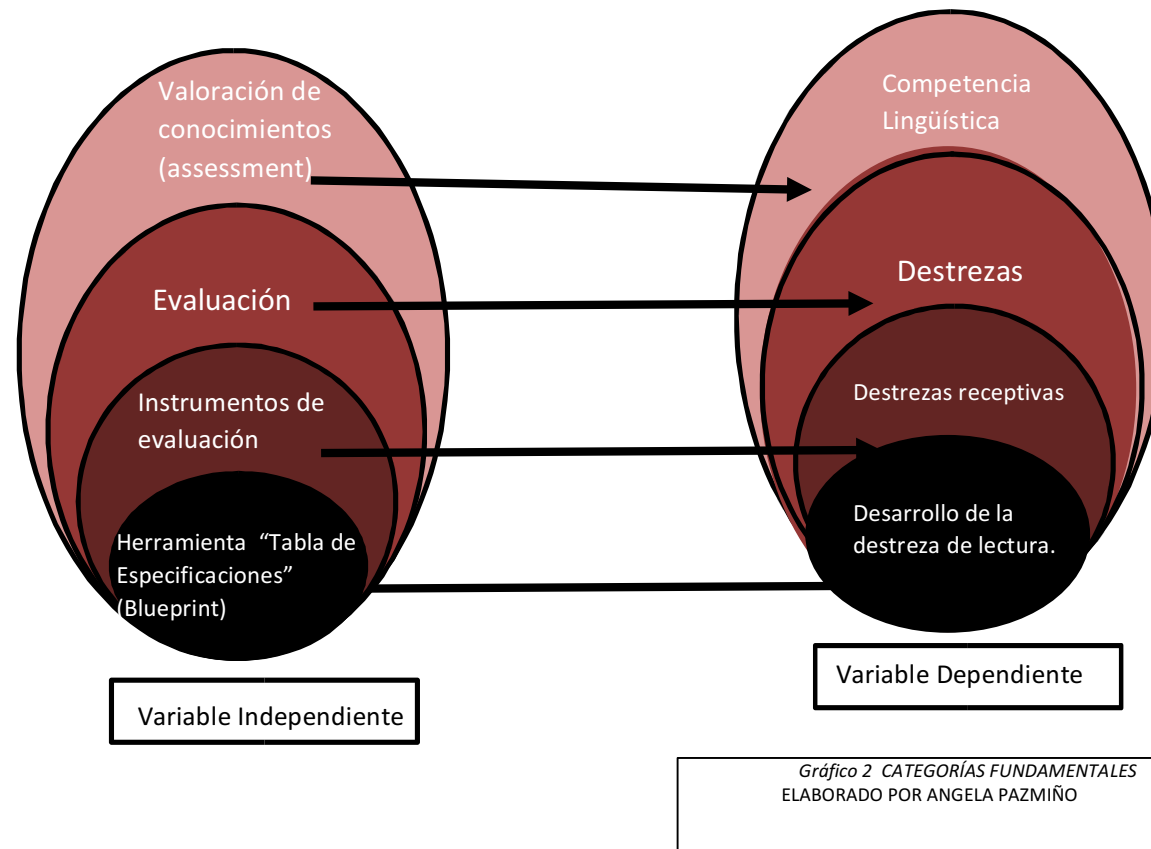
Valoración de conocimientos (assessment)

Evaluación

Instrumentos de evaluación

Herramienta "Tabla de Especificaciones" (Blueprint)

Variable Independiente

Competencia Lingüística

Destrezas

Destrezas receptivas

Desarrollo de la destreza de lectura.

Variable Dependiente

*Gráfico 2 CATEGORÍAS FUNDAMENTALES*
ELABORADO POR ANGELA PAZMIÑO